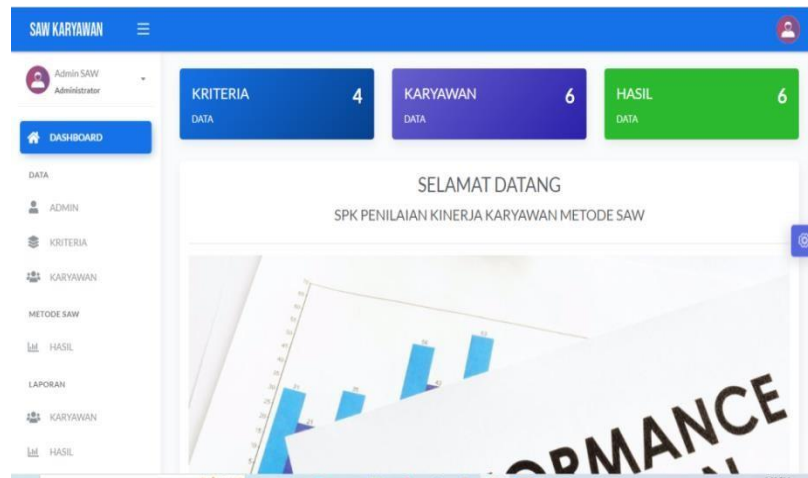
SAW KARYAWAN

Admin SAW
Administrator

DASHBOARD

DATA

ADMIN

KRITERIA

KARYAWAN

METODE SAW

HASIL

LAPORAN

KARYAWAN

HASIL

KRITERIA 4
DATA

KARYAWAN 6
DATA

HASIL 6
DATA

SELAMAT DATANG

SPK PENILAIAN KINERJA KARYAWAN METODE SAW

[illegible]RMANCE